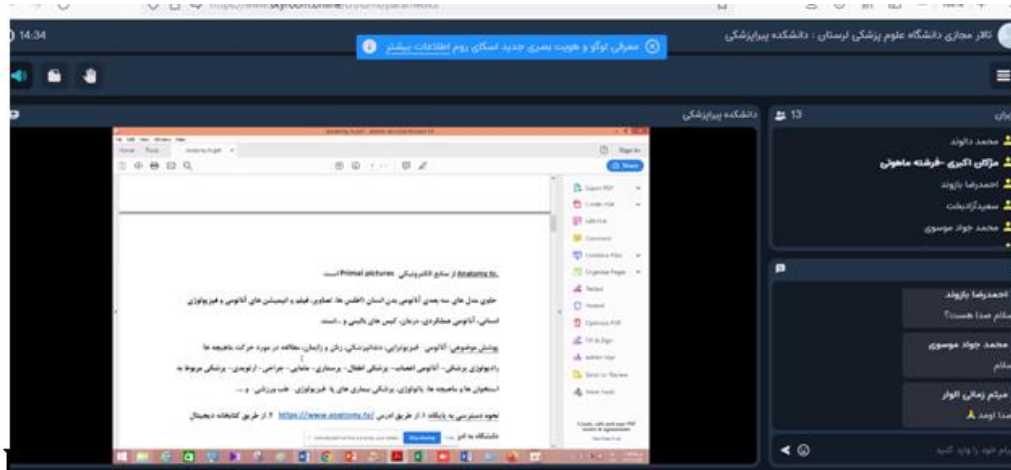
14:34

معرفی لوگو و هویت بصری جدید اسکای روم اطلاعات بیشتر

تالار مجازی دانشگاه علوم پزشکی لرستان : دانشکده پیراپزشکی

دانشکده پیراپزشکی

13

محمد دالوند
مژگان اکبری -فرشته ماهوتی
احمدرضا بازوند
سعیدآزادبخت
محمد جواد موسوی

Anatomy.tv از منابع الکترونیکی Primal pictures است.

حاوی مدل های سه بعدی آناتومی بدن انسان (اطلس ها، تصاویر، فیلم و انیمیشن های آناتومی و فیزیولوژی انسانی، آناتومی عملکردی، درمان، کیس های بالینی و ...)است.

پوشش موضوعی: آناتومی، فیزیوتراپی، دندانپزشکی، زنان و زایمان، مطالعه در مورد حرکت ماهیچه ها رادیولوژی پزشکی، آناتومی اعصاب، پزشکی اطفال، پرستاری، مامایی، جراحی، ارتوپدی، پزشکی مربوط به استخوان ها و ماهیچه ها، پاتولوژی، پزشکی بیماری های پا، فیزیولوژی، طب ورزشی و ...

نحوه دسترسی به پایگاه: ۱- از طریق آدرس https://www.anatomy.tv/ ۲- از طریق کتابخانه دیجیتال دانشگاه به آدرس

Export PDF
Create PDF
Edit PDF
Comment
Combine Files
Organize Pages
Redact
Protect
Optimize PDF
Fill & Sign
Send for Review

احمدرضا بازوند
سلام صدا هست؟

محمد جواد موسوی
سلام

مریم زمانی الوار
صدا اومد

پیام خود را وارد کنید